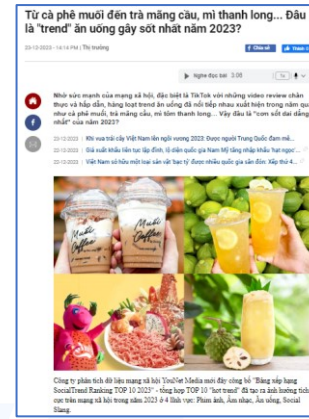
Từ cà phê muối đến trà mãng cầu, mì thanh long... Đâu là "trend" ăn uống gây sốt nhất năm 2023?

23-12-2023 - 14:14 PM | Thị trường

Chia sẻ

Nghe đọc bài 3:08

Nhờ sức mạnh của mạng xã hội, đặc biệt là TikTok với những video review chân thực và hấp dẫn, hàng loạt trend ăn uống đã nối tiếp nhau xuất hiện trong năm qua như cà phê muối, trà mãng cầu, mì thanh long... Vậy đâu là "con sốt ăn uống" nhất" của năm 2023?

23-12-2023 | Khi vua trái cây Việt Nam lên ngôi vương 2023: Được người Trung Quốc đam mê...

23-12-2023 | Giá xuất khẩu liên tục lập đỉnh, lô điện quốc gia Nam Mỹ tăng nhập khẩu hạt ngọc...

23-12-2023 | Việt Nam sở hữu một loại sản vật 'bạc tỷ' được nhiều quốc gia săn đón: Xếp thứ 4...

Muối Coffee

Muối Coffee

Công ty phân tích dữ liệu mạng xã hội YouNet Media mới đây công bố "Bảng xếp hạng SocialTrend Ranking TOP 10 2023" - tổng hợp TOP 10 "hot trend" đã tạo ra ảnh hưởng tích cực trên mạng xã hội trong năm 2023 ở 4 lĩnh vực: Phim ảnh, Âm nhạc, Ăn uống, Social Slang.